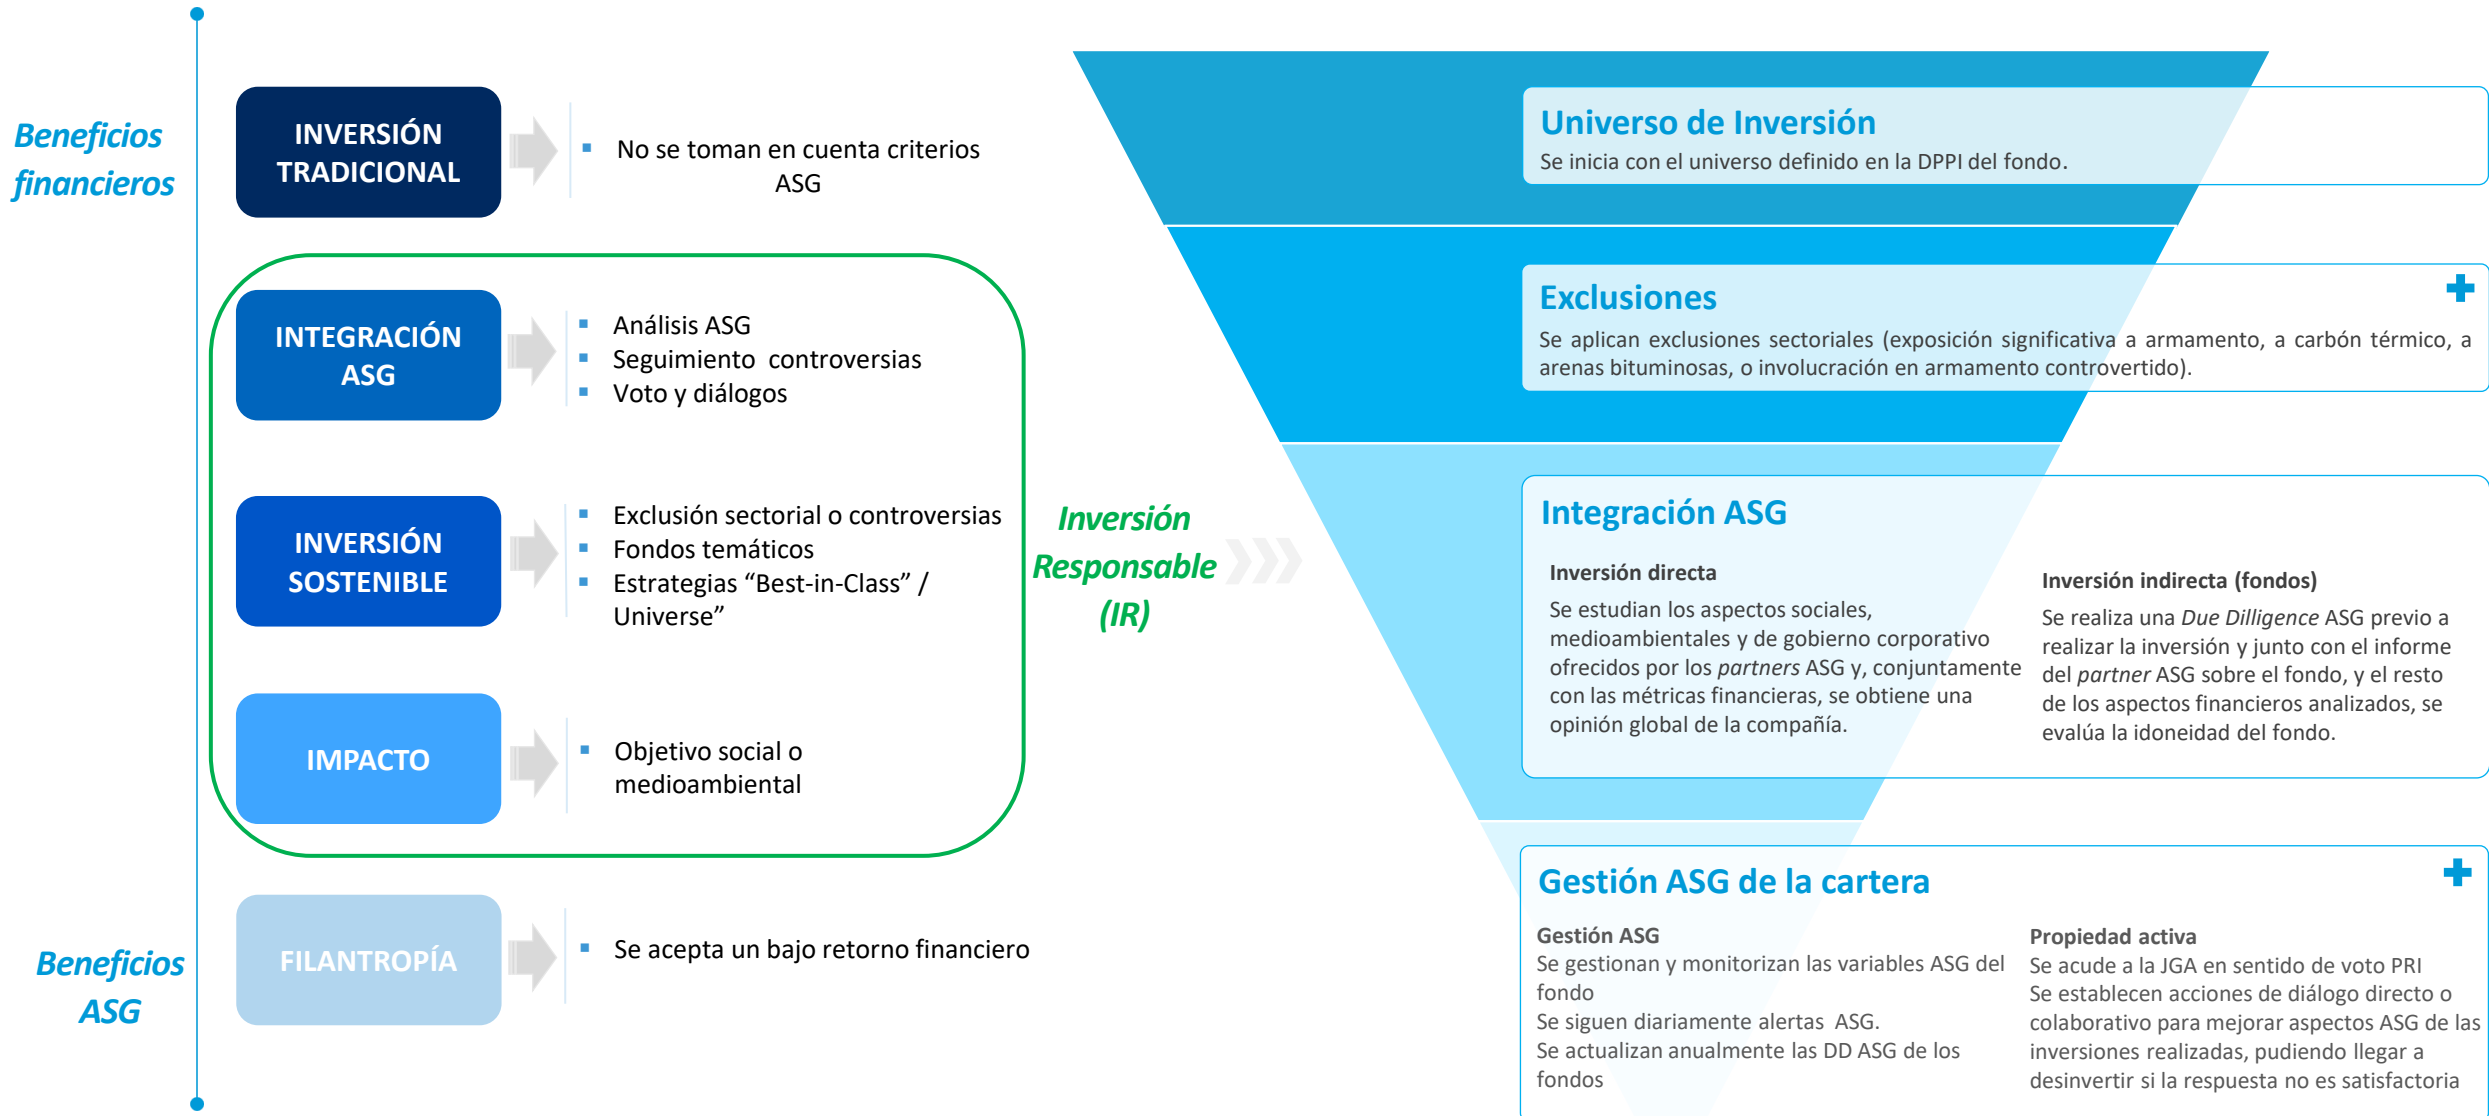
Beneficios financieros

INVERSIÓN TRADICIONAL

- No se toman en cuenta criterios ASG

INTEGRACIÓN ASG

- Análisis ASG
- Seguimiento controversias
- Voto y diálogos

INVERSIÓN SOSTENIBLE

- Exclusión sectorial o controversias
- Fondos temáticos
- Estrategias "Best-in-Class" / Universe"

IMPACTO

- Objetivo social o medioambiental

Inversión Responsable (IR)

FILANTROPÍA

- Se acepta un bajo retorno financiero

Beneficios ASG

Universo de Inversión
Se inicia con el universo definido en la DPPI del fondo.

Exclusiones
Se aplican exclusiones sectoriales (exposición significativa a armamento, a carbón térmico, a arenas bituminosas, o involucración en armamento controvertido).

Integración ASG

Inversión directa
Se estudian los aspectos sociales, medioambientales y de gobierno corporativo ofrecidos por los *partners* ASG y, conjuntamente con las métricas financieras, se obtiene una opinión global de la compañía.

Inversión indirecta (fondos)
Se realiza una *Due Dilligence* ASG previo a realizar la inversión y junto con el informe del *partner* ASG sobre el fondo, y el resto de los aspectos financieros analizados, se evalúa la idoneidad del fondo.

Gestión ASG de la cartera

Gestión ASG
Se gestionan y monitorizan las variables ASG del fondo
Se siguen diariamente alertas ASG.
Se actualizan anualmente las DD ASG de los fondos

Propiedad activa
Se acude a la JGA en sentido de voto PRI
Se establecen acciones de diálogo directo o colaborativo para mejorar aspectos ASG de las inversiones realizadas, pudiendo llegar a desinvertir si la respuesta no es satisfactoria